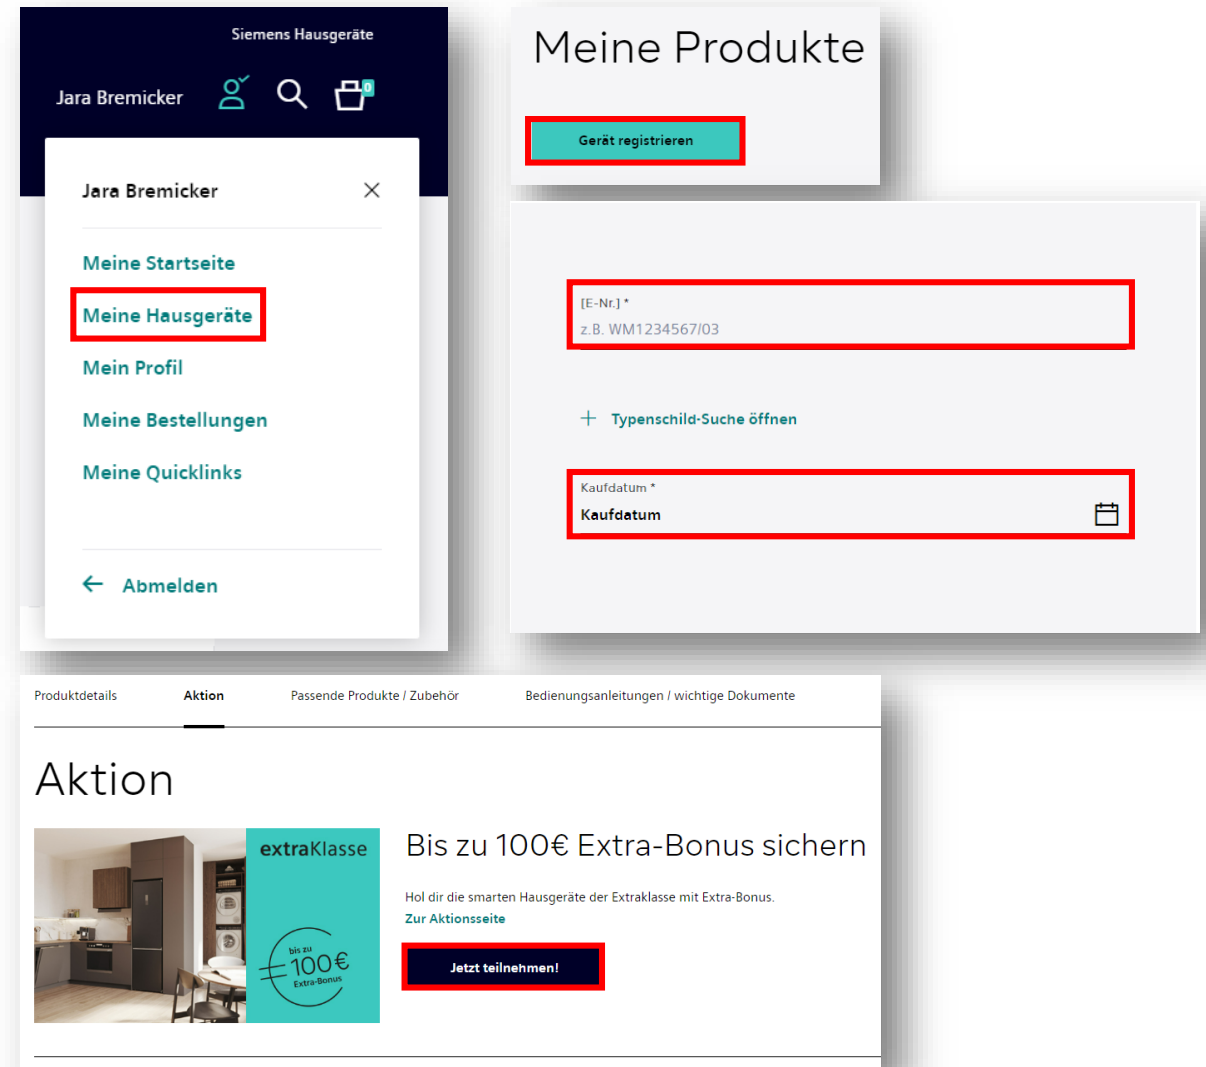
Siemens Hausgeräte

Jara Bremicker

0

Jara Bremicker

Meine Startseite

Meine Hausgeräte

Mein Profil

Meine Bestellungen

Meine Quicklinks

Abmelden

Meine Produkte

Gerät registrieren

[E-Nr.] *
z.B. WM1234567/03

Typenschild-Suche öffnen

Kaufdatum *
Kaufdatum

Produktdetails | Aktion | Passende Produkte / Zubehör | Bedienungsanleitungen / wichtige Dokumente

Aktion

extraKlasse

bis zu 100€ Extra-Bonus

Bis zu 100€ Extra-Bonus sichern

Hol dir die smarten Hausgeräte der Extraklasse mit Extra-Bonus.

Zur Aktionsseite

Jetzt teilnehmen!